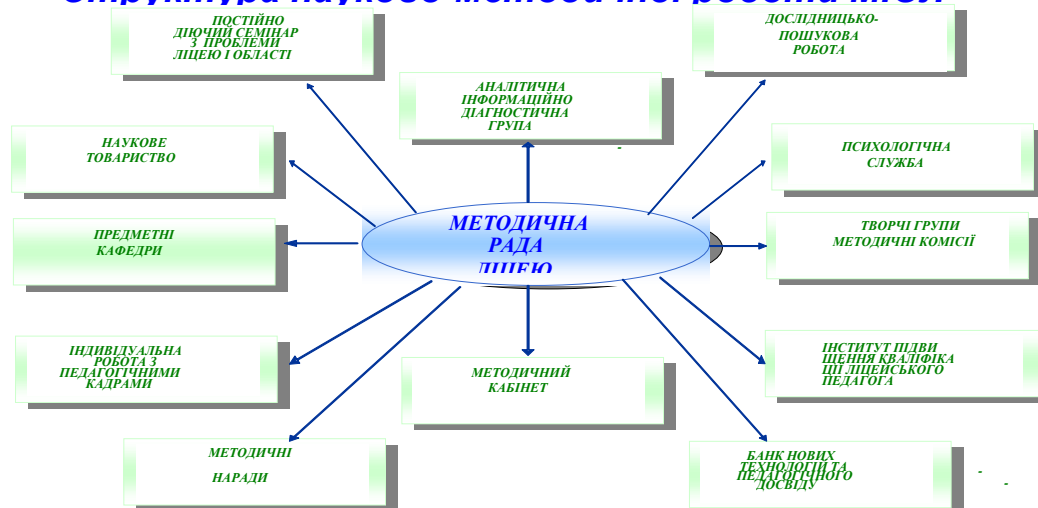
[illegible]

ПОСТІЙНО ДІЮЧИЙ СЕМІНАР З ПРОБЛЕМИ ЛІЦЕЮ І ОБЛАСТІ

ДОСЛІДНИЦЬКО-ПОШУКОВА РОБОТА

АНАЛІТИЧНА ІНФОРМАЦІЙНО ДІАГНОСТИЧНА ГРУПА

НАУКОВЕ ТОВАРИСТВО

ПСИХОЛОГІЧНА СЛУЖБА

МЕТОДИЧНА РАДА ЛІЦЕЮ

ПРЕДМЕТНІ КАФЕДРИ

ТВОРЧІ ГРУПИ МЕТОДИЧНІ КОМІСІЇ

ІНДИВІДУАЛЬНА РОБОТА З ПЕДАГОГІЧНИМИ КАДРАМИ

МЕТОДИЧНИЙ КАБІНЕТ

ІНСТИТУТ ПІДВИЩЕННЯ КВАЛІФІКАЦІЇ ЛІЦЕЙСЬКОГО ПЕДАГОГА

МЕТОДИЧНІ НАРАДИ

БАНК НОВИХ ТЕХНОЛОГІЙ ТА ПЕДАГОГІЧНОГО ДОСВІДУ